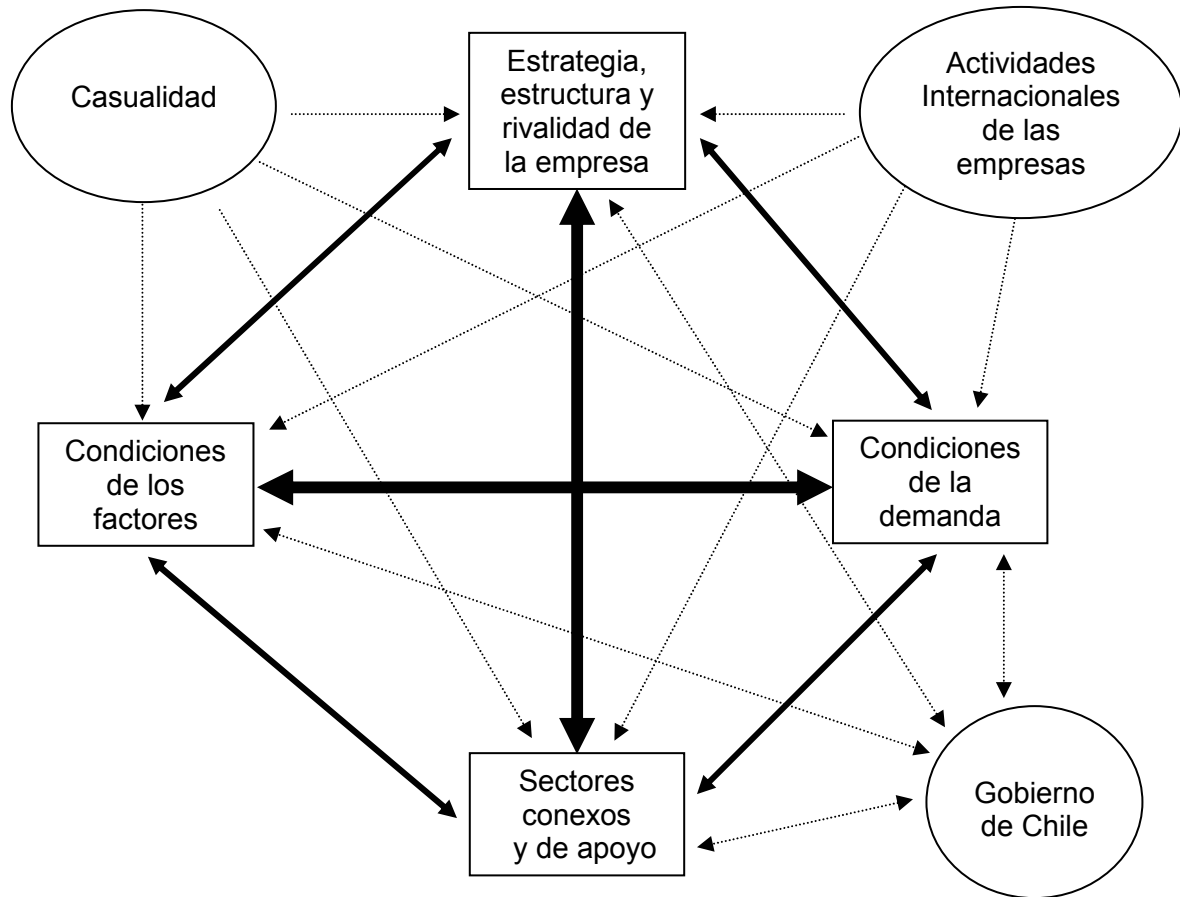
Casualidad

Estrategia, estructura y rivalidad de la empresa

Actividades Internacionales de las empresas

Condiciones de los factores

Condiciones de la demanda

Sectores conexos y de apoyo

Gobierno de Chile